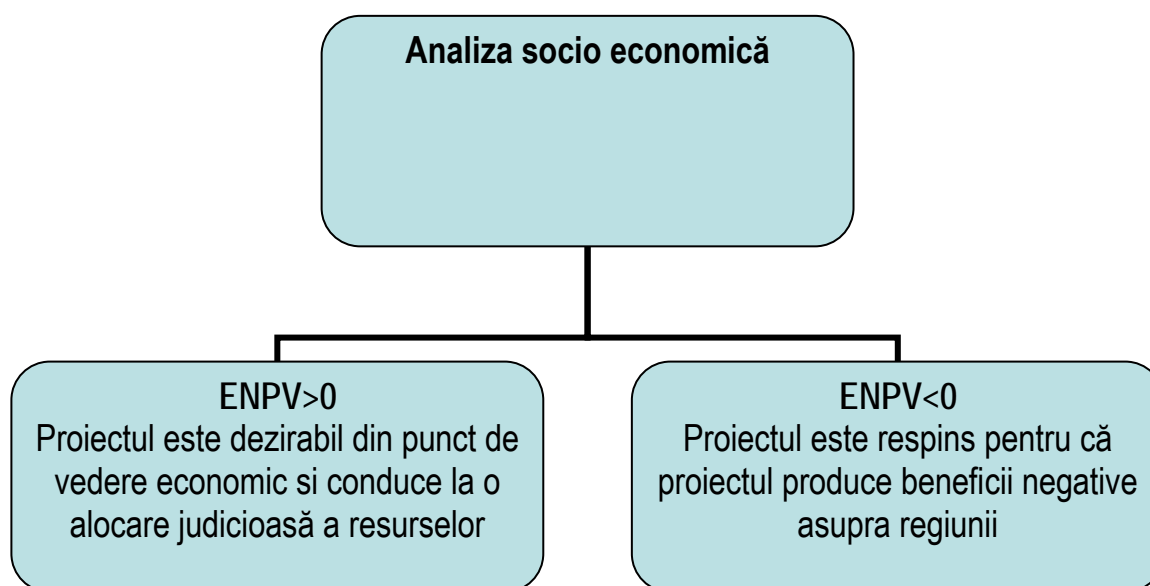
Analiza socio economică

ENPV>0
Proiectul este dezirabil din punct de vedere economic si conduce la o alocare judicioasă a resurselor

ENPV<0
Proiectul este respins pentru că proiectul produce beneficii negative asupra regiunii